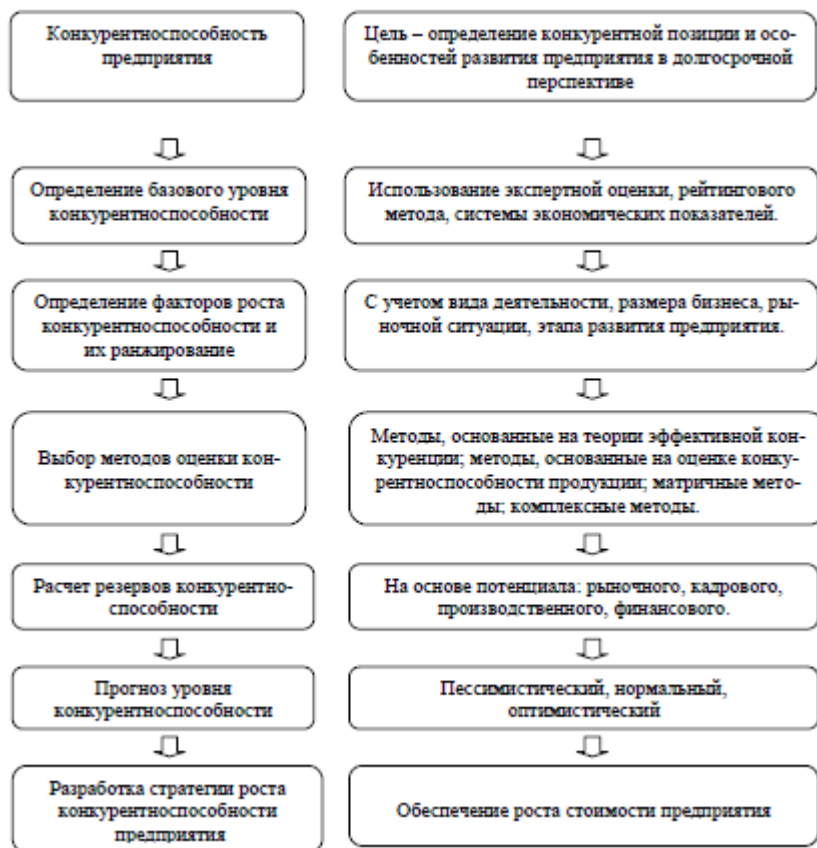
Конкурентноспособность предприятия

Определение базового уровня конкурентноспособности

Определение факторов роста конкурентноспособности и их ранжирование

Выбор методов оценки конкурентноспособности

Расчет резервов конкурентноспособности

Прогноз уровня конкурентноспособности

Разработка стратегии роста конкурентноспособности предприятия

Цель – определение конкурентной позиции и особенностей развития предприятия в долгосрочной перспективе

Использование экспертной оценки, рейтингового метода, системы экономических показателей.

С учетом вида деятельности, размера бизнеса, рыночной ситуации, этапа развития предприятия.

Методы, основанные на теории эффективной конкуренции; методы, основанные на оценке конкурентноспособности продукции; матричные методы; комплексные методы.

На основе потенциала: рыночного, кадрового, производственного, финансового.

Пессимистический, нормальный, оптимистический

Обеспечение роста стоимости предприятия